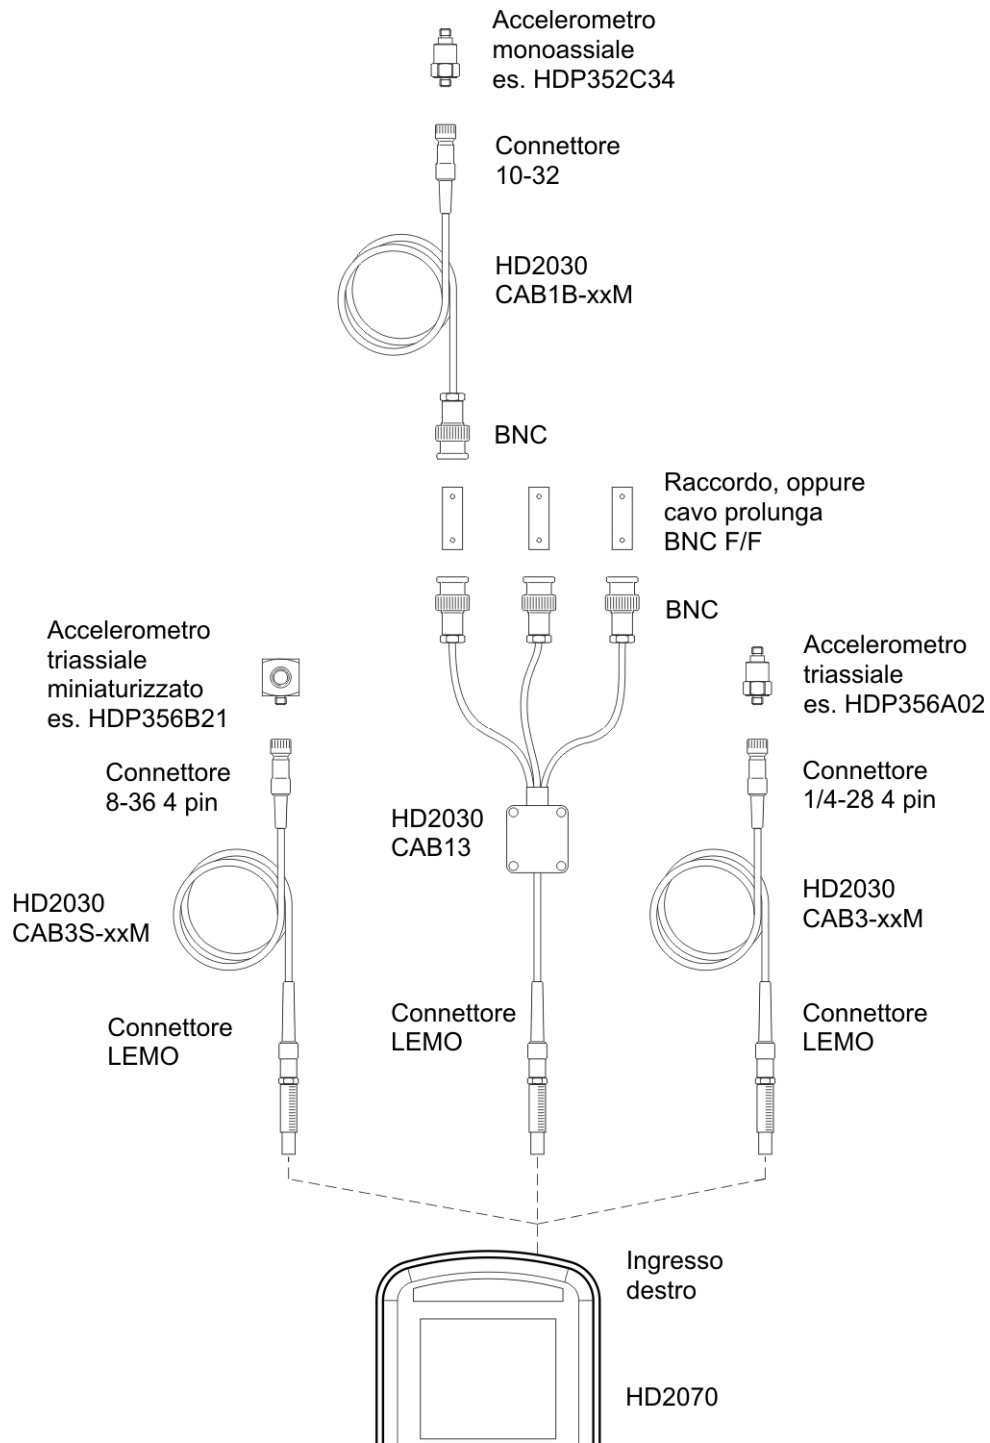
Accelerometro monoassiale es. HDP352C34

Connettore 10-32

HD2030 CAB1B-xxM

BNC

Raccordo, oppure cavo prolunga BNC F/F

BNC

Accelerometro triassiale miniaturizzato es. HDP356B21

Connettore 8-36 4 pin

HD2030 CAB3S-xxM

Connettore LEMO

HD2030 CAB13

Connettore LEMO

Accelerometro triassiale es. HDP356A02

Connettore 1/4-28 4 pin

HD2030 CAB3-xxM

Connettore LEMO

Ingresso destro

HD2070